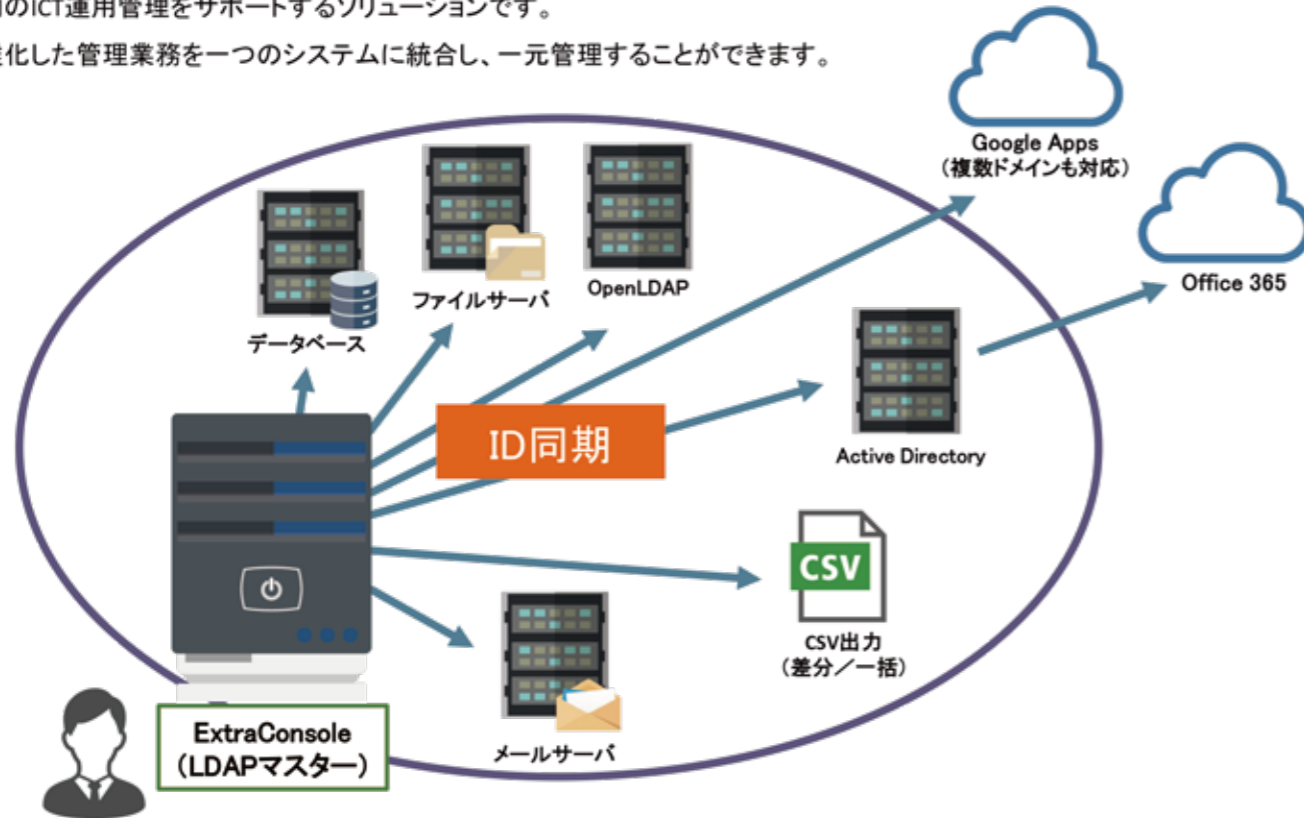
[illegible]のICT運用管理をサポートするソリューションです。

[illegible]化した管理業務を一つのシステムに統合し、一元管理することができます。

Google Apps
（複数ドメインも対応）

Office 365

ファイルサーバ

OpenLDAP

データベース

ID同期

Active Directory

CSV

CSV出力
（差分／一括）

メールサーバ

ExtraConsole
（LDAPマスター）